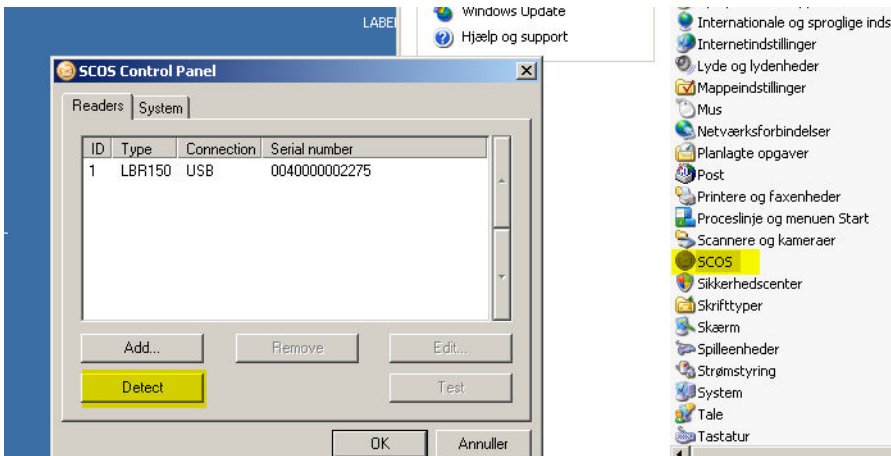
LABE

Windows Update
Hjælp og support

SCOS Control Panel

Readers | System

| ID | Type | Connection | Serial number |
|---|---|---|---|
| 1 | LBR150 | USB | 0040000002275 |

Add...
Remove
Edit...
Detect
Test
OK
Annuller

Internationale og sproglige ind
Internetindstillinger
Lyde og lydenheder
Mappeindstillinger
Mus
Netværksforbindelser
Planlagte opgaver
Post
Printere og faxenheder
Proceslinje og menuen Start
Scannere og kameraer
SCOS
Sikkerhedscenter
Skrifttyper
Skærm
Spilleenheder
Strømstyring
System
Tale
Tastatur